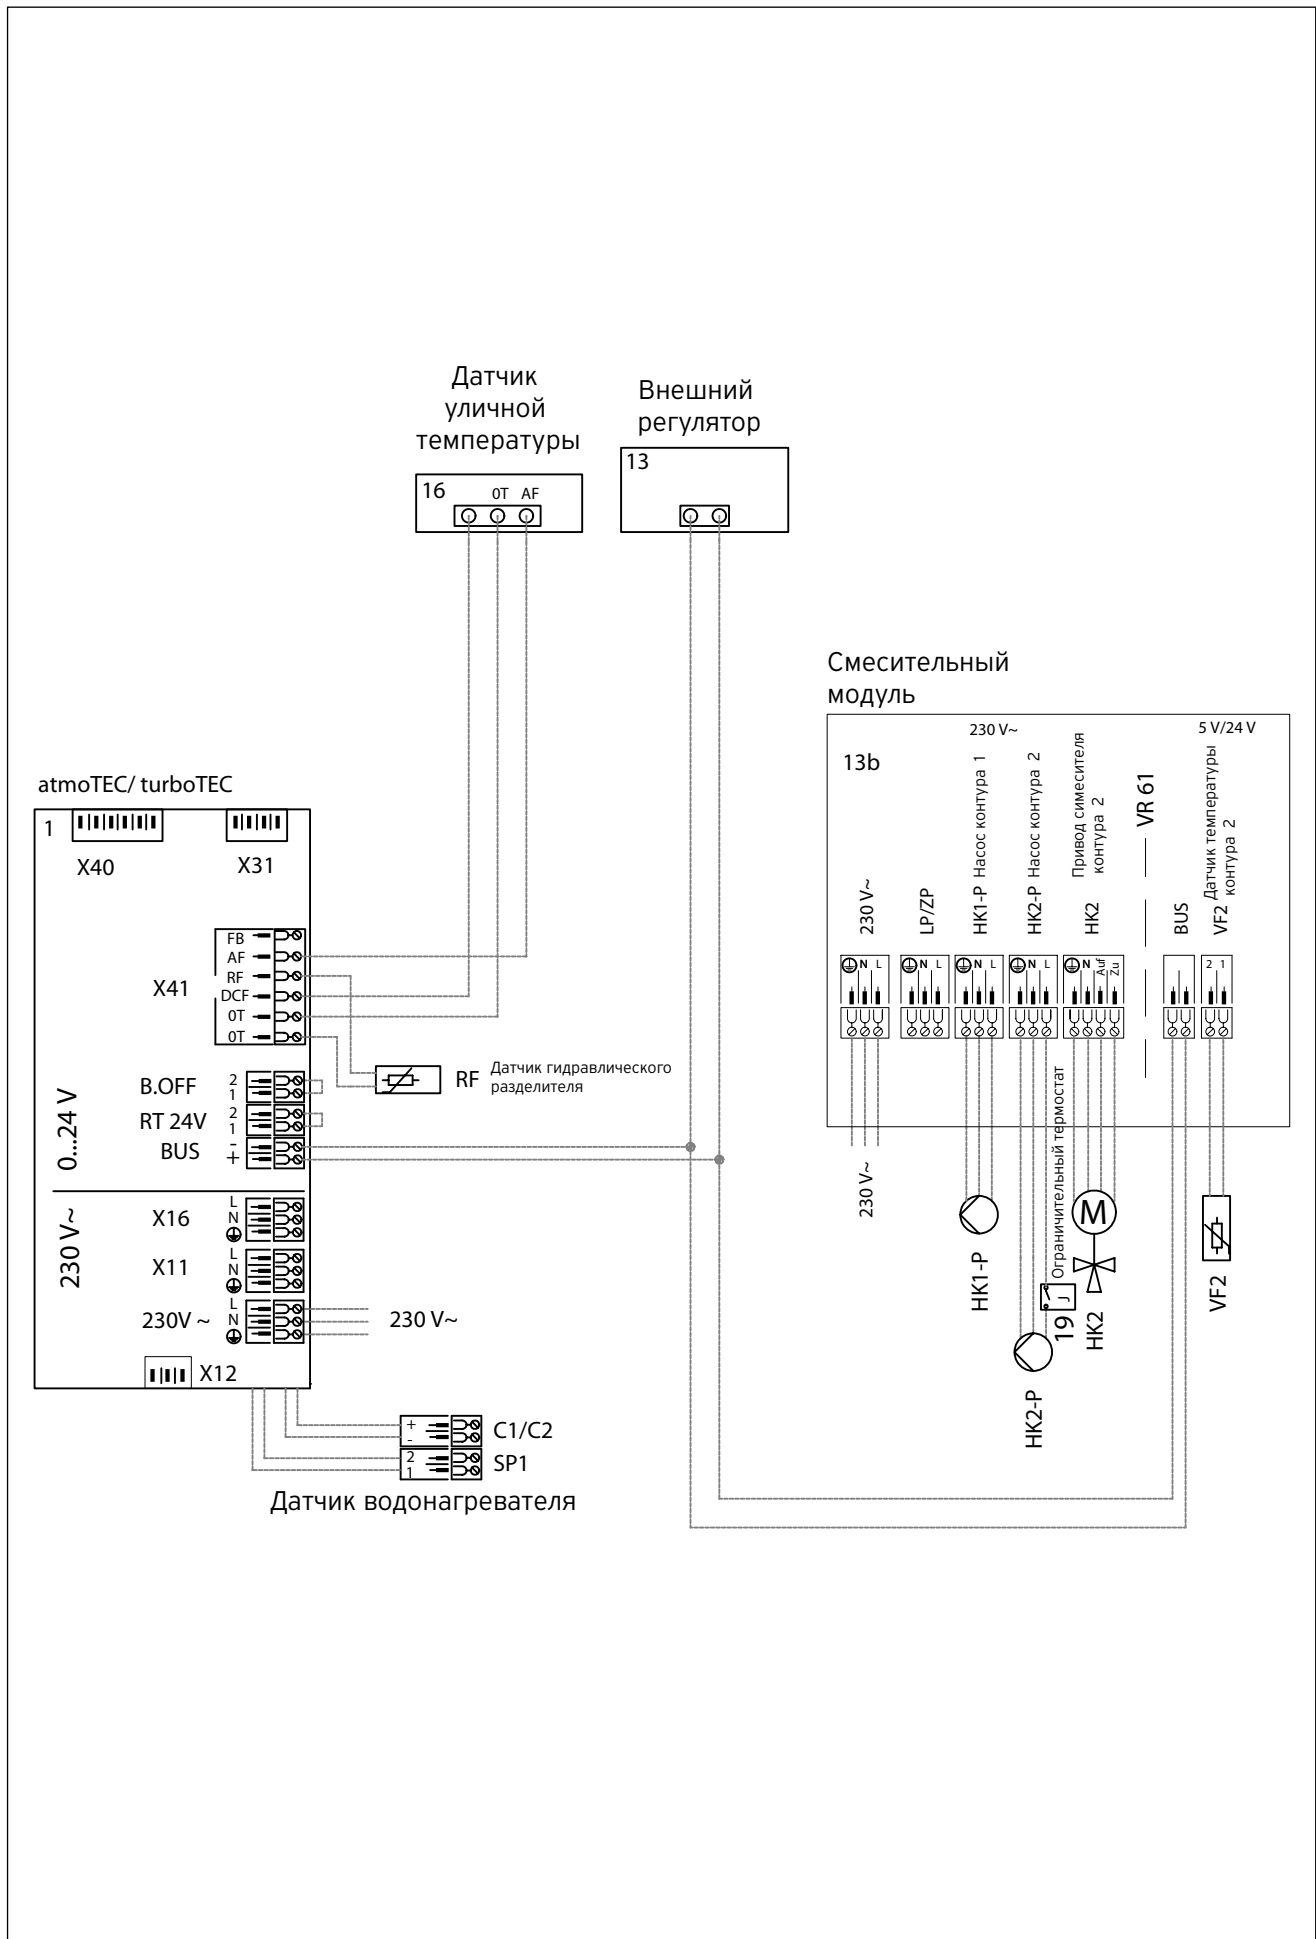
Датчик уличной температуры

16 0T AF

Внешний регулятор

13

Смесительный модуль

230 V~

5 V/24 V

13b

Насос контура 1

Насос контура 2

Привод смесителя контура 2

VR 61

Датчик температуры контура 2

230 V~

LP/ZP

HK1-P

HK2-P

HK2

BUS

VF2

N L

N L

N L

N L

N Auf Zu

2 1

atmoTEC/ turboTEC

1

X40

X31

X41

FB
AF
RF
DCF
0T
0T

RF Датчик гидравлического разделителя

0...24 V

B.OFF 2 1
RT 24V 2 1
BUS - +

230 V~

X16 L N
X11 L N
230V ~ L N

230 V~

X12

C1/C2 + -
SP1 2 1

Датчик водонагревателя

230 V~

HK1-P

Ограничительный термостат

19

HK2-P

M

HK2

VF2